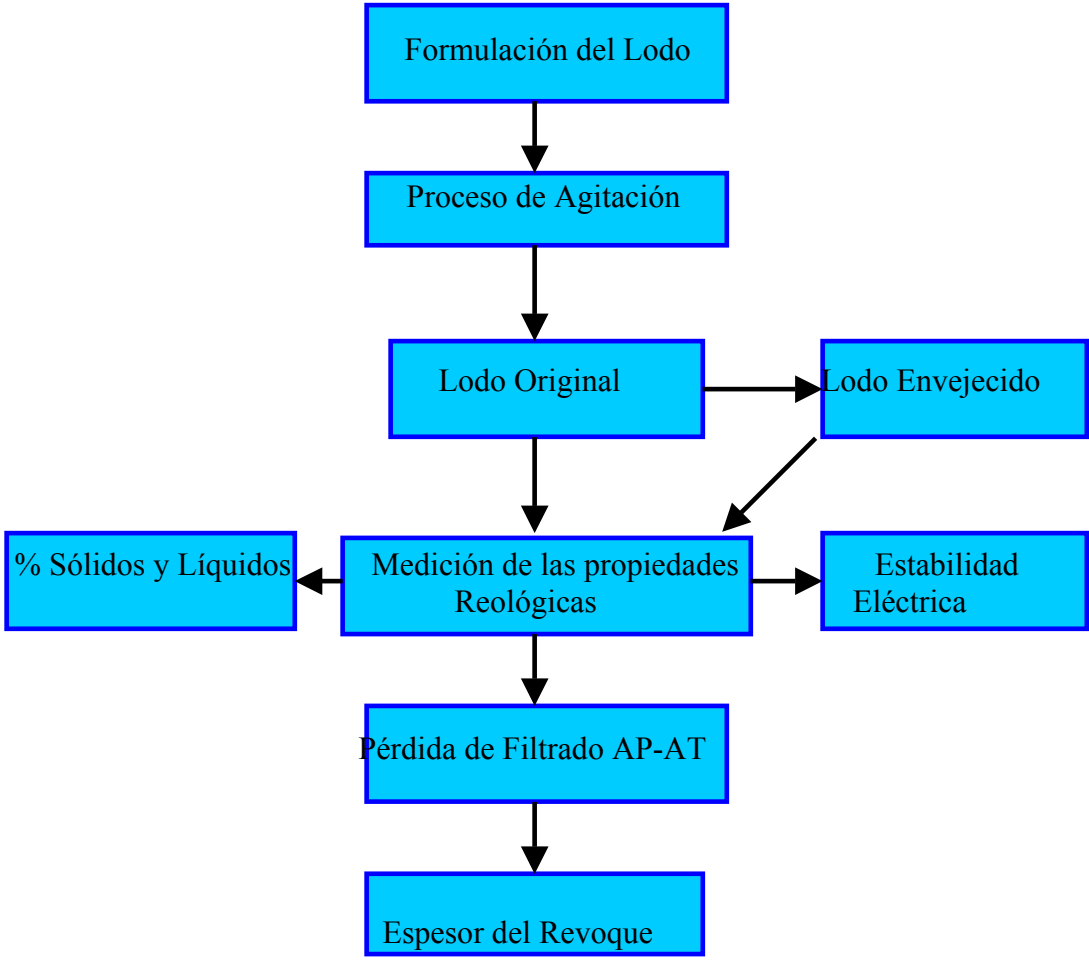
Formulación del Lodo

Proceso de Agitación

Lodo Original

Lodo Envejecido

% Sólidos y Líquidos

Medición de las propiedades Reológicas

Estabilidad Eléctrica

Pérdida de Filtrado AP-AT

Espesor del Revoque